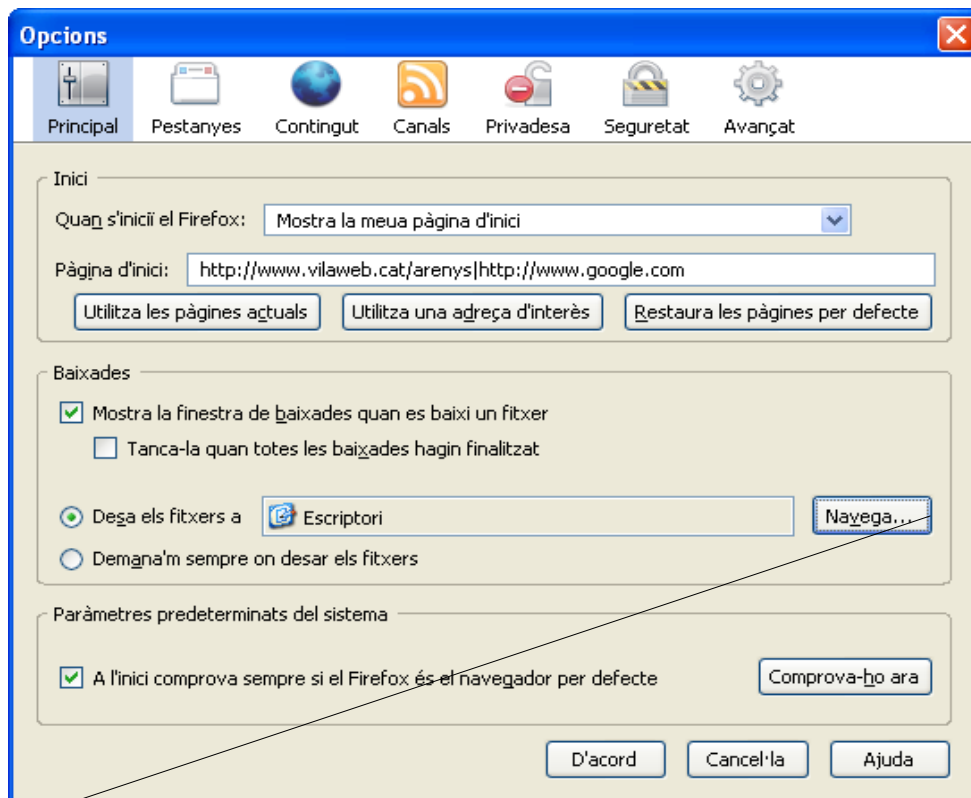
Opcions

Principal Pestanyes Contingut Canals Privadesa Seguretat Avançat

Inici

Quan s'iniciï el Firefox: Mostra la meua pàgina d'inici

Pàgina d'inici: http://www.vilaweb.cat/arenys|http://www.google.com

Utilitza les pàgines actuals | Utilitza una adreça d'interès | Restaura les pàgines per defecte

Baixades

Mostra la finestra de baixades quan es baixi un fitxer

Tanca-la quan totes les baixades hagin finalitzat

Desa els fitxers a Escriptori Navega...

Demana'm sempre on desar els fitxers

Paràmetres predeterminats del sistema

A l'inici comprova sempre si el Firefox és el navegador per defecte Comprova-ho ara

D'acord Cancel·la Ajuda